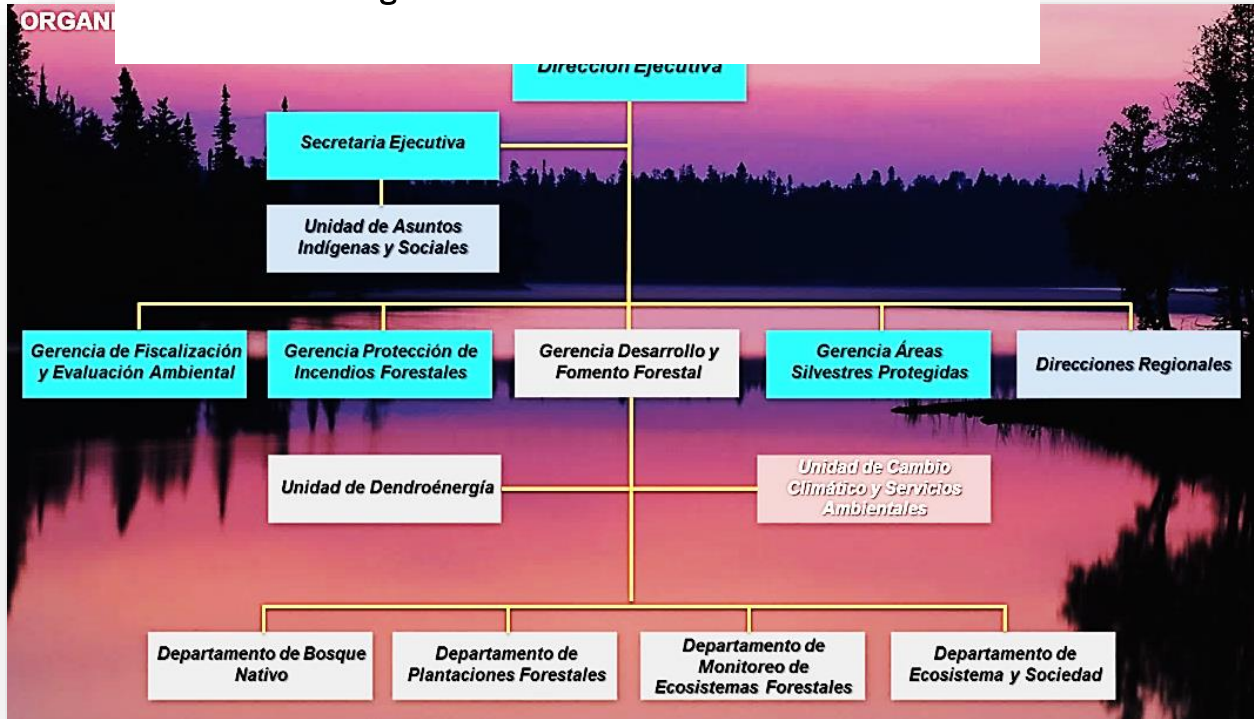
ORGANI

Dirección Ejecutiva

Secretaria Ejecutiva

Unidad de Asuntos Indígenas y Sociales

Gerencia de Fiscalización y Evaluación Ambiental

Gerencia Protección de Incendios Forestales

Gerencia Desarrollo y Fomento Forestal

Gerencia Áreas Silvestres Protegidas

Direcciones Regionales

Unidad de Dendroénergía

Unidad de Cambio Climático y Servicios Ambientales

Departamento de Bosque Nativo

Departamento de Plantaciones Forestales

Departamento de Monitoreo de Ecosistemas Forestales

Departamento de Ecosistema y Sociedad